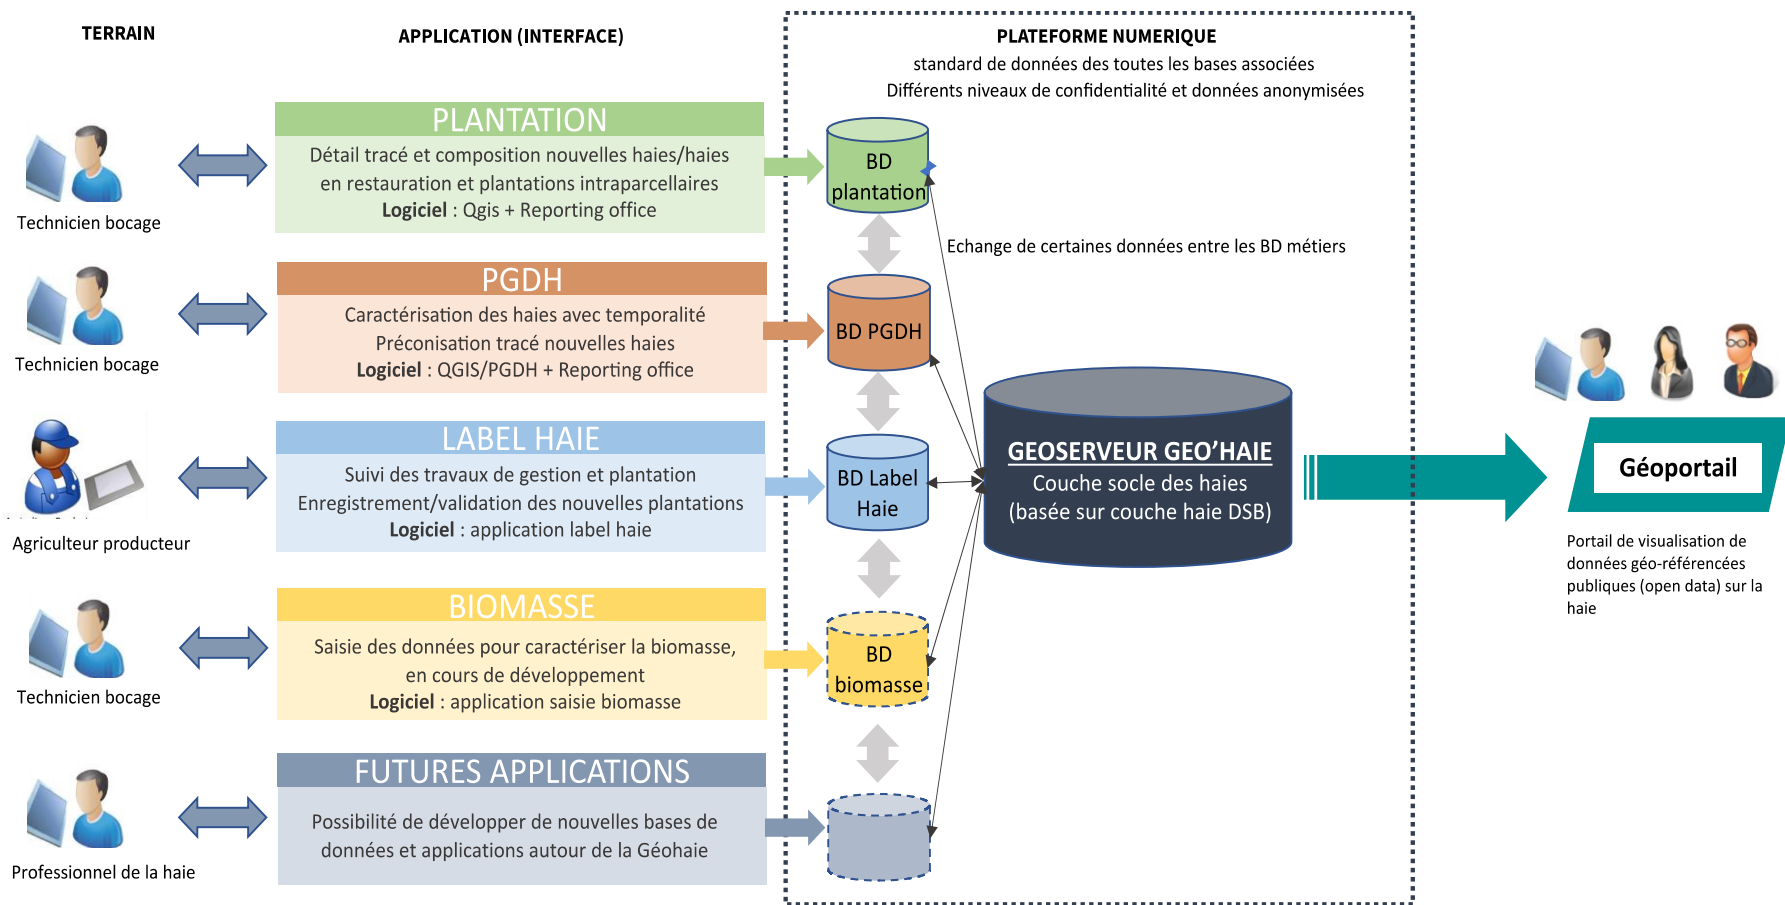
TERRAIN

APPLICATION (INTERFACE)

PLATEFORME NUMERIQUE
standard de données des toutes les bases associées
Différents niveaux de confidentialité et données anonymisées

Technicien bocage

PLANTATION
Détail tracé et composition nouvelles haies/haies en restauration et plantations intraparcellaires
**Logiciel** : Qgis + Reporting office

BD plantation

Echange de certaines données entre les BD métiers

Technicien bocage

PGDH
Caractérisation des haies avec temporalité
Préconisation tracé nouvelles haies
**Logiciel** : QGIS/PGDH + Reporting office

BD PGDH

Agriculteur producteur

LABEL HAIE
Suivi des travaux de gestion et plantation
Enregistrement/validation des nouvelles plantations
**Logiciel** : application label haie

BD Label Haie

GEOSERVEUR GEO'HAIE
Couche socle des haies
(basée sur couche haie DSB)

Géoportail

Portail de visualisation de données géo-référencées publiques (open data) sur la haie

Technicien bocage

BIOMASSE
Saisie des données pour caractériser la biomasse, en cours de développement
**Logiciel** : application saisie biomasse

BD biomasse

Professionnel de la haie

FUTURES APPLICATIONS
Possibilité de développer de nouvelles bases de données et applications autour de la Géohaie